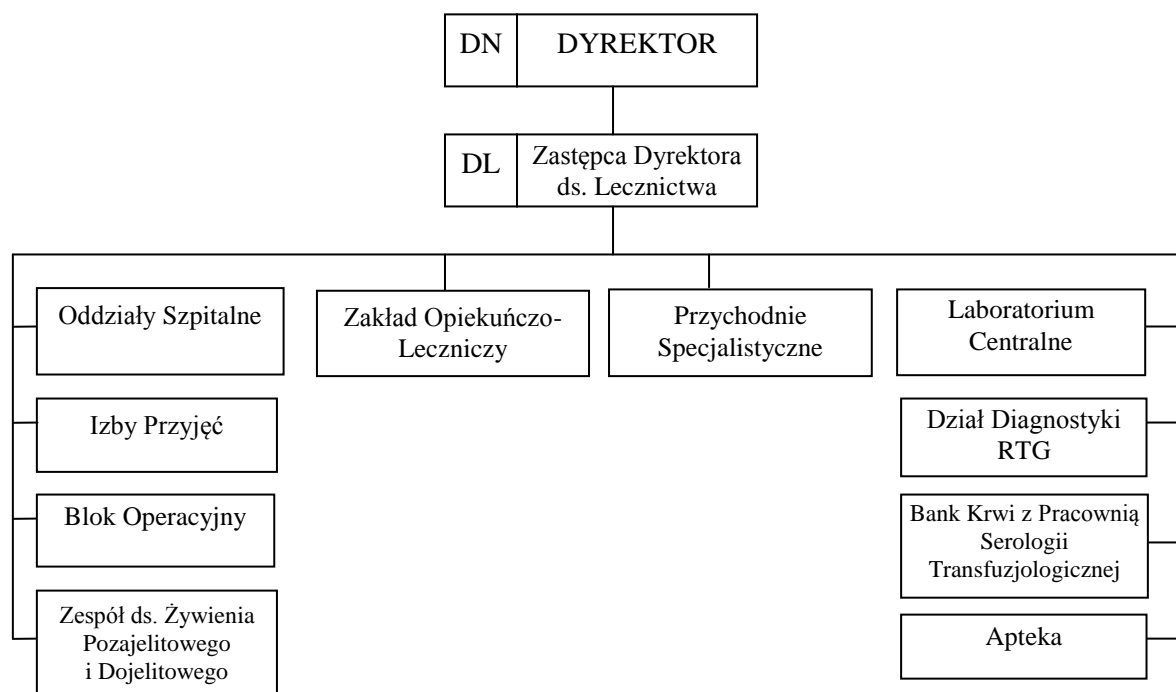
DN DYREKTOR

DL Zastępca Dyrektora ds. Lecznictwa

Oddziały Szpitalne

Izby Przyjęć

Blok Operacyjny

Zespół ds. Żywienia Pozajelitowego i Dojelitowego

Zakład Opiekuńczo-Leczniczy

Przychodnie Specjalistyczne

Laboratorium Centralne

Dział Diagnostyki RTG

Bank Krwi z Pracownią Serologii Transfuzjologicznej

Apteka